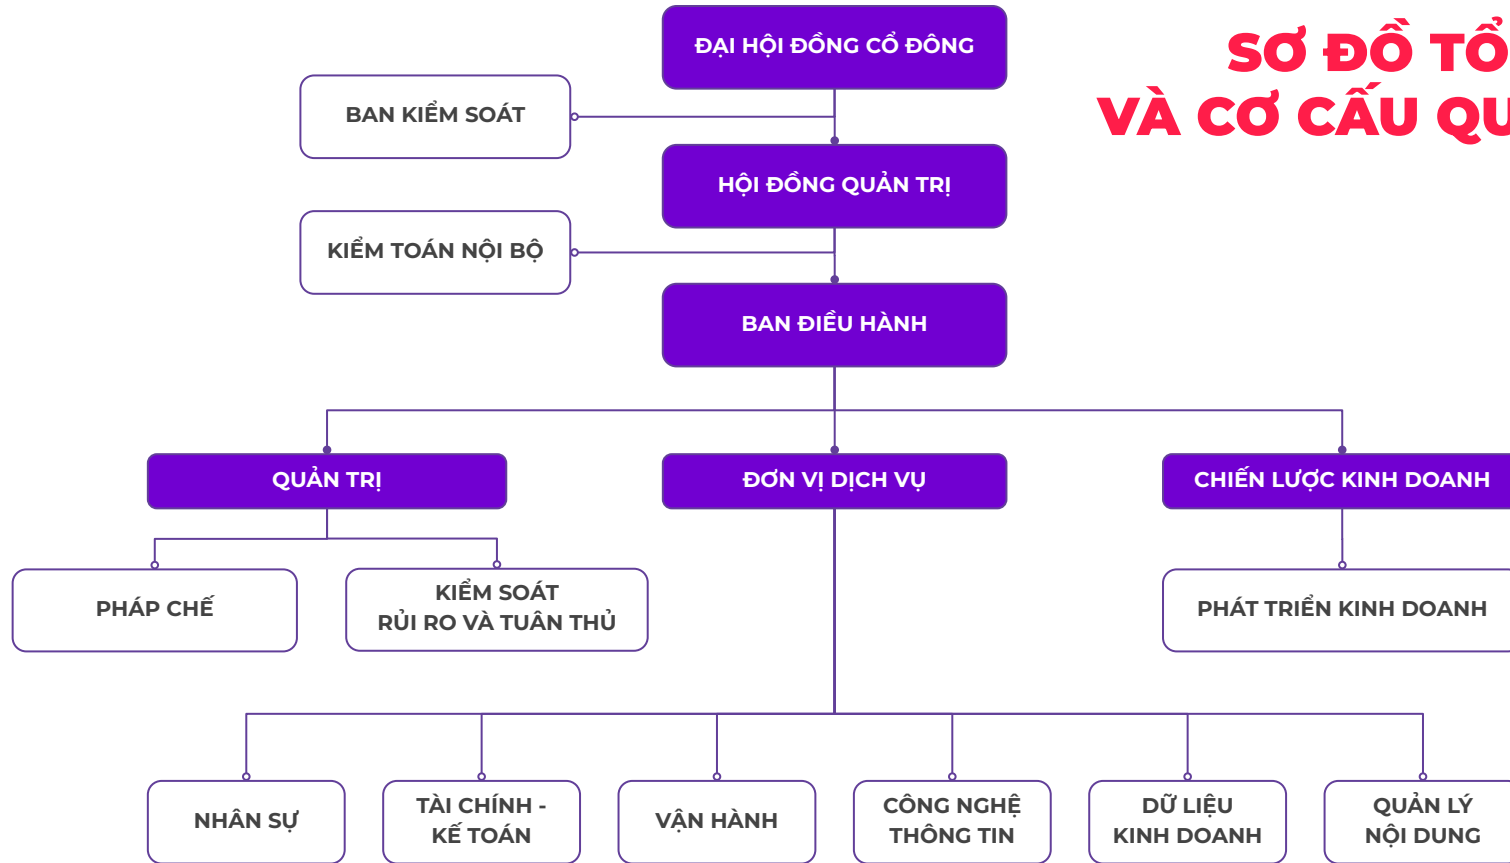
SƠ ĐỒ TỔ
VÀ CƠ CẤU QU

ĐẠI HỘI ĐỒNG CỔ ĐÔNG

BAN KIỂM SOÁT

HỘI ĐỒNG QUẢN TRỊ

KIỂM TOÁN NỘI BỘ

BAN ĐIỀU HÀNH

QUẢN TRỊ

ĐƠN VỊ DỊCH VỤ

CHIẾN LƯỢC KINH DOANH

PHÁP CHẾ

KIỂM SOÁT RỦI RO VÀ TUÂN THỦ

PHÁT TRIỂN KINH DOANH

NHÂN SỰ

TÀI CHÍNH - KẾ TOÁN

VẬN HÀNH

CÔNG NGHỆ THÔNG TIN

DỮ LIỆU KINH DOANH

QUẢN LÝ NỘI DUNG